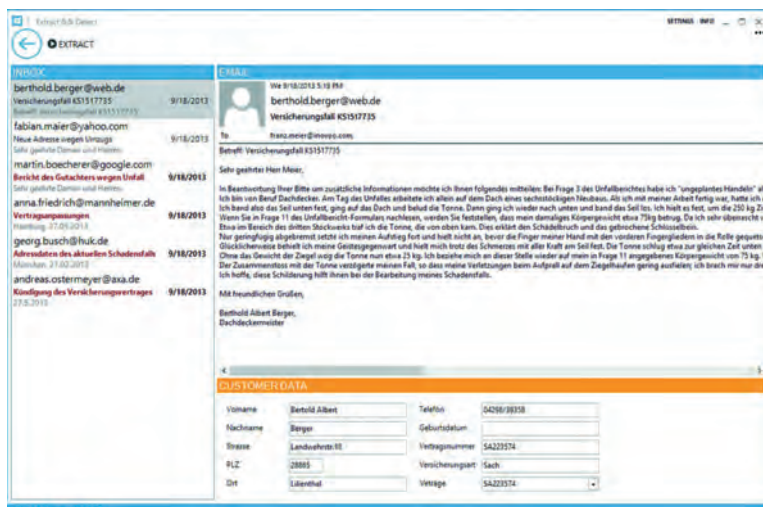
Extract Edit Detect

SETTINGS INFO

EXTRACT

INBOX

berthold.berger@web.de
Versicherungsfall KS1517735 9/18/2013
Betreff: Versicherungsfall KS1517735

fabian.maier@yahoo.com
Neue Adresse wegen Umzugs 9/18/2013
Sehr geehrte Damen und Herren,

martin.boecherer@google.com
Bericht des Gutachters wegen Unfall 9/18/2013
Sehr geehrte Damen und Herren,

anna.friedrich@mannheimer.de
Vertragsanpassungen 9/18/2013
Hamburg, 27.09.2013

georg.busch@huk.de
Adressdaten des aktuellen Schadensfalls 9/18/2013
München, 27.02.2013

andreas.ostermeyer@axa.de
Kündigung des Versicherungsvertrages 9/18/2013
27.5.2013

EMAIL

We 9/18/2013 5:18 PM
berthold.berger@web.de
Versicherungsfall KS1517735

To franz.meier@movoo.com

Betreff: Versicherungsfall KS1517735

Sehr geehrter Herr Meier,

In Beantwortung Ihrer Bitte um zusätzliche Informationen möchte ich Ihnen folgendes mitteilen: Bei Frage 3 des Unfallberichtes habe ich "ungeplantes Handeln" al Ich bin von Beruf Dachdecker. Am Tag des Unfalles arbeitete ich allein auf dem Dach eines sechsstöckigen Neubaus. Als ich mit meiner Arbeit fertig war, hatte ich Ich band also das Seil unten fest, ging auf das Dach und belud die Tonne. Dann ging ich wieder nach unten und band das Seil los. Ich hielt es fest, um die 250 kg Z Wenn Sie in Frage 11 des Unfallbericht-Formulars nachlesen, werden Sie feststellen, dass mein damaliges Körpergewicht etwa 75kg betrug. Da ich sehr überrascht v Etwa im Bereich des dritten Stockwerks traf ich die Tonne, die von oben kam. Dies erklärt den Schädelbruch und das gebrochene Schlüsselbein. Nur geringfügig abgebremst setzte ich meinen Aufstieg fort und hielt nicht an, bevor die Finger meiner Hand mit den vorderen Fingergliedern in die Rolle gequetscht Glücklicherweise behielt ich meine Geistesgegenwart und hielt mich trotz des Schmerzes mit aller Kraft am Seil fest. Die Tonne schlug etwa zur gleichen Zeit unten Ohne das Gewicht der Ziegel wog die Tonne nun etwa 25 kg. Ich beziehe mich an dieser Stelle wieder auf mein in Frage 11 angegebenes Körpergewicht von 75 kg. Der Zusammenstoss mit der Tonne verzögerte meinen Fall, so dass meine Verletzungen beim Aufprall auf dem Ziegelhaufen gering ausfielen; ich brach mir nur dr Ich hoffe, diese Schilderung hilft Ihnen bei der Bearbeitung meines Schadenfalls.

Mit freundlichen Grüßen,

Berthold Albert Berger,
Dachdeckermeister

CUSTOMER DATA

| | | | |
|---|---|---|---|
| Vorname | Bertold Albert | Telefon | 04298/38358 |
| Nachname | Berger | Geburtsdatum | |
| Strasse | Landwehrstr.18 | Vertragsnummer | SA223574 |
| PLZ | 28865 | Versicherungsart | Sach |
| Ort | Lilienthal | Verträge | SA223574 |